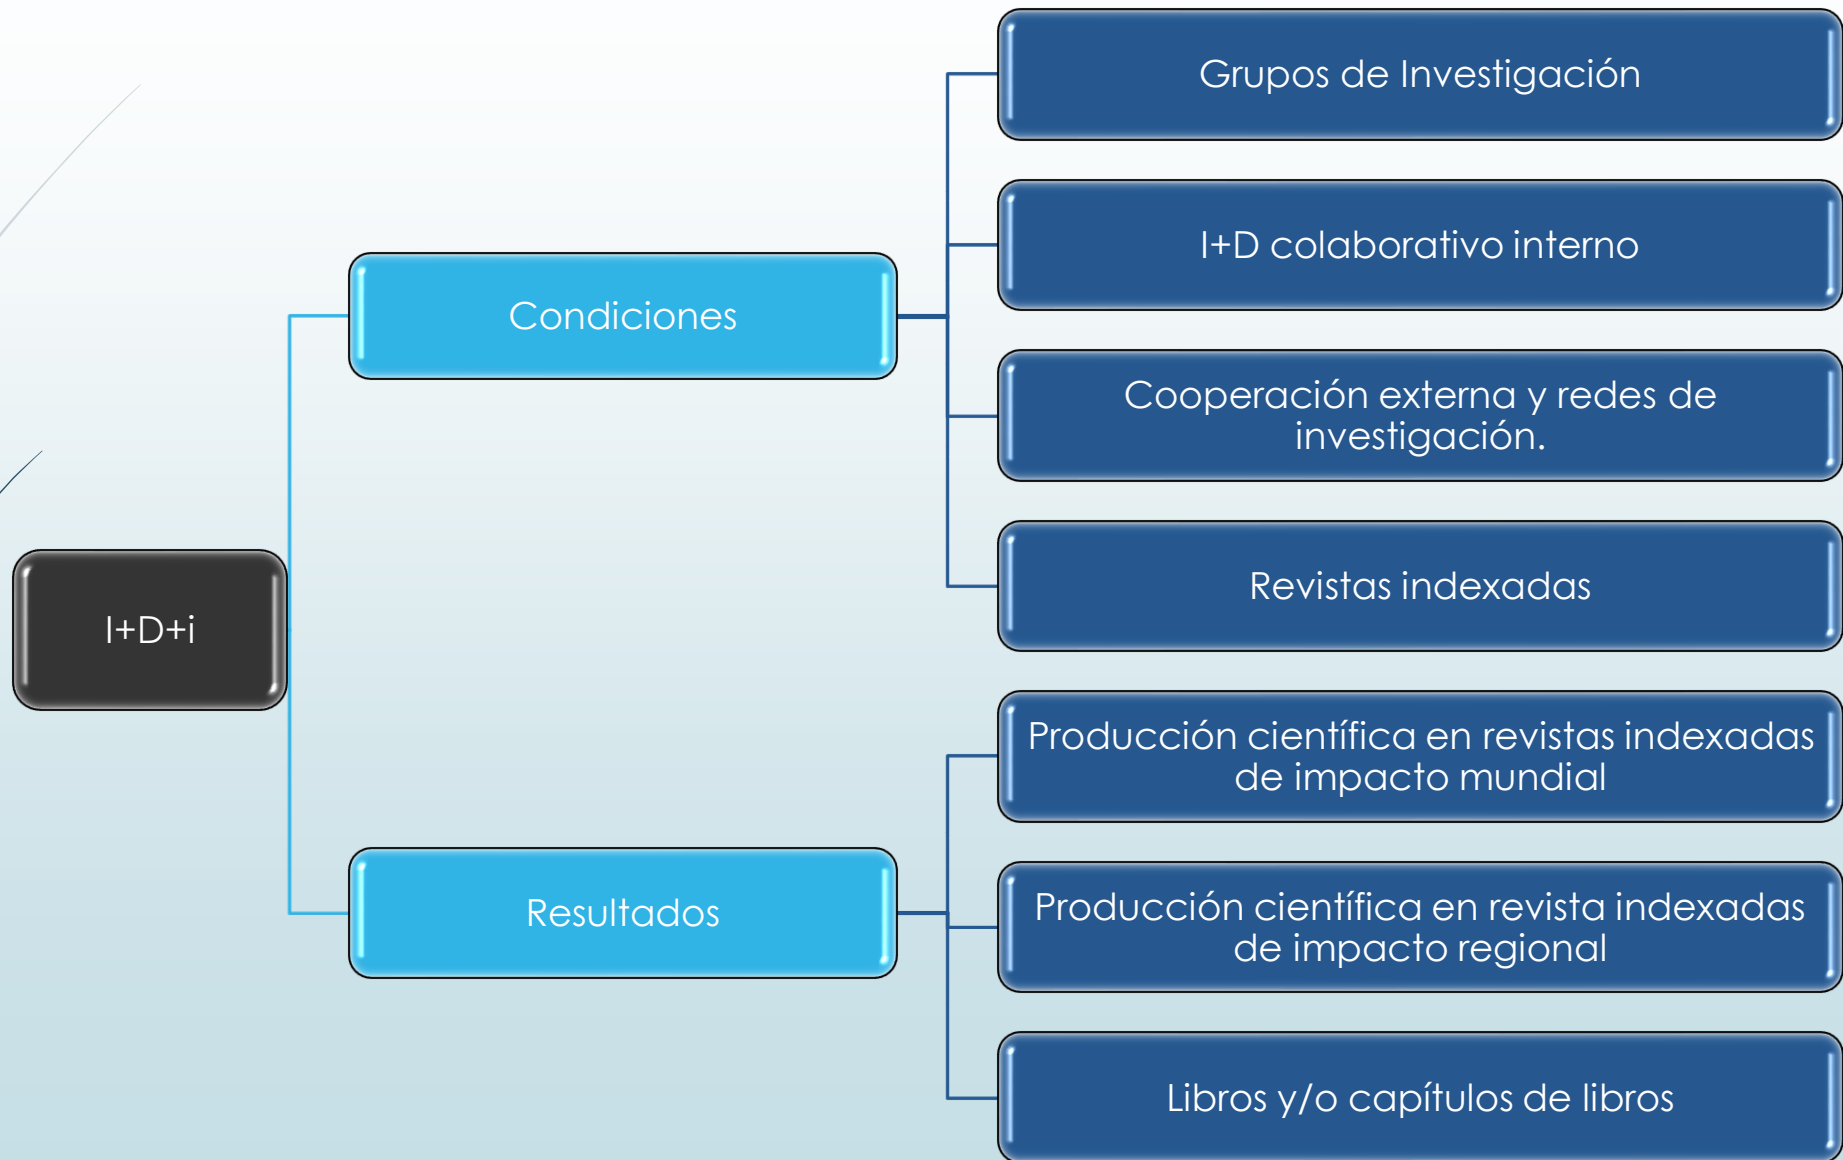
I+D+i

Condiciones

Grupos de Investigación

I+D colaborativo interno

Cooperación externa y redes de investigación.

Revistas indexadas

Resultados

Producción científica en revistas indexadas de impacto mundial

Producción científica en revista indexadas de impacto regional

Libros y/o capítulos de libros